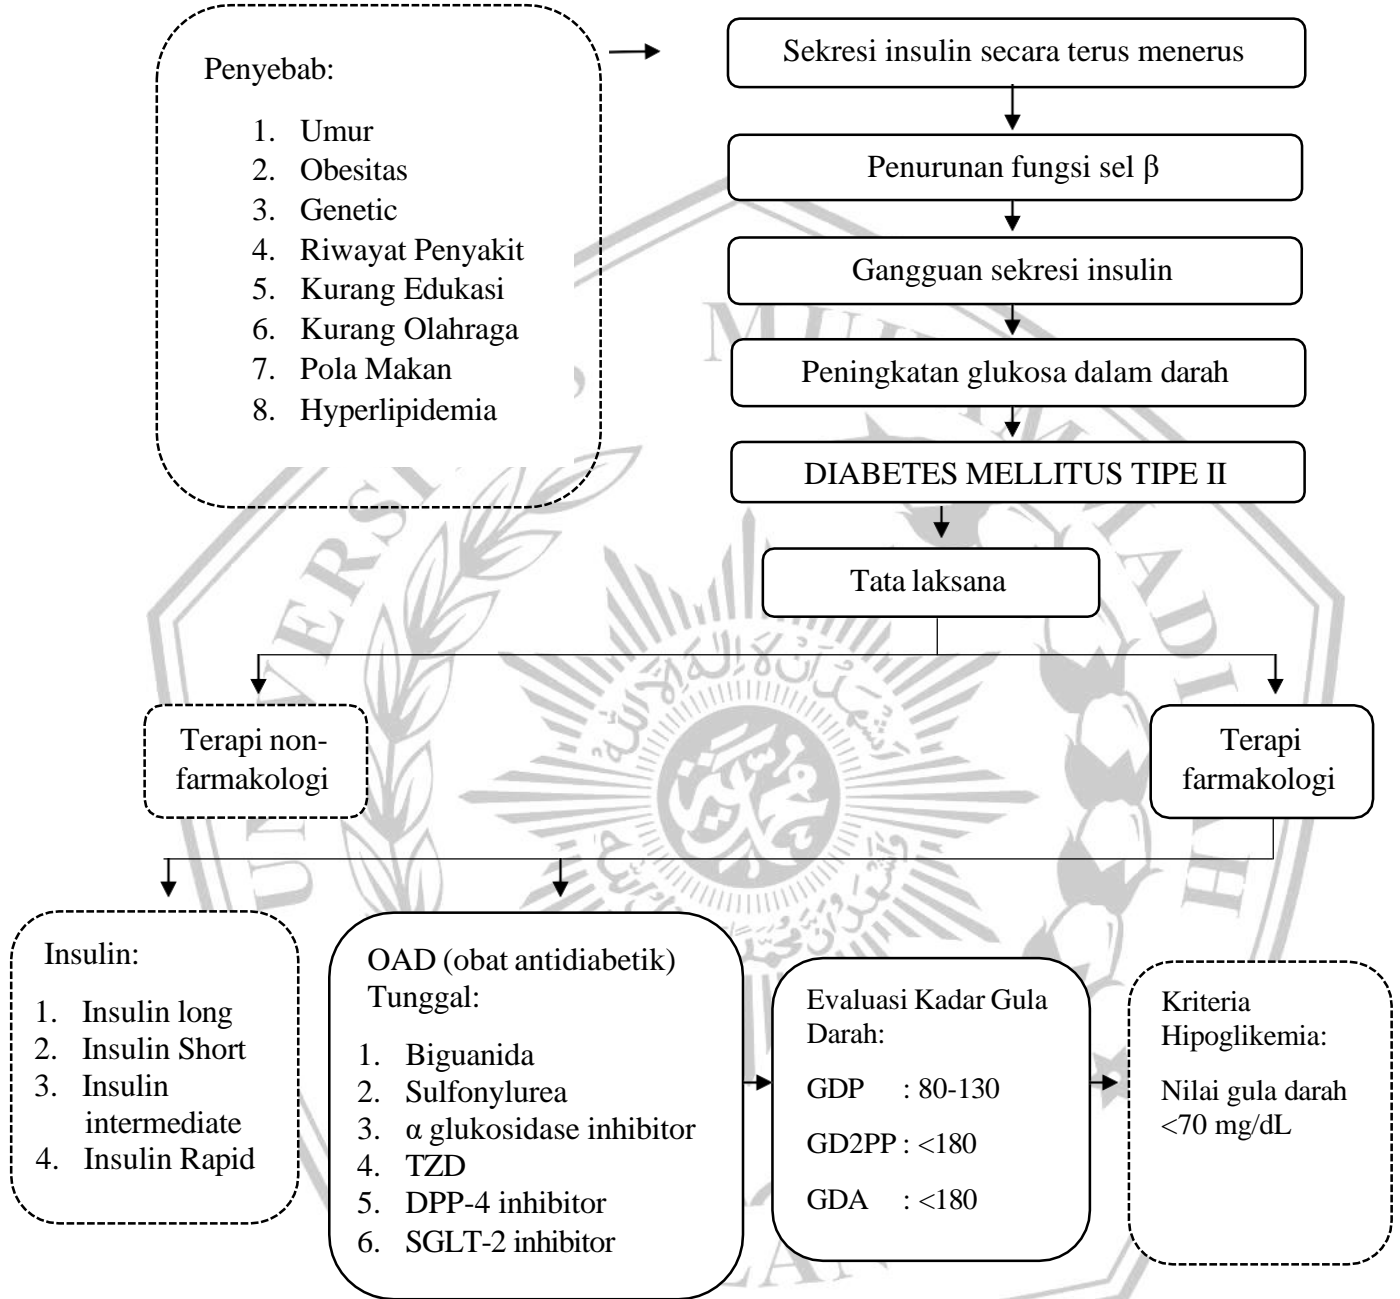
Penyebab:

1. Umur
2. Obesitas
3. Genetic
4. Riwayat Penyakit
5. Kurang Edukasi
6. Kurang Olahraga
7. Pola Makan
8. Hyperlipidemia

Sekresi insulin secara terus menerus

Penurunan fungsi sel β

Gangguan sekresi insulin

Peningkatan glukosa dalam darah

DIABETES MELLITUS TIPE II

Tata laksana

Terapi non-farmakologi

Terapi farmakologi

Insulin:

1. Insulin long
2. Insulin Short
3. Insulin intermediate
4. Insulin Rapid

OAD (obat antidiabetik) Tunggal:

1. Biguanida
2. Sulfonylurea
3. α glukosidase inhibitor
4. TZD
5. DPP-4 inhibitor
6. SGLT-2 inhibitor

Evaluasi Kadar Gula Darah:

GDP : 80-130

GD2PP : <180

GDA : <180

Kriteria Hipoglikemia:

Nilai gula darah <70 mg/dL